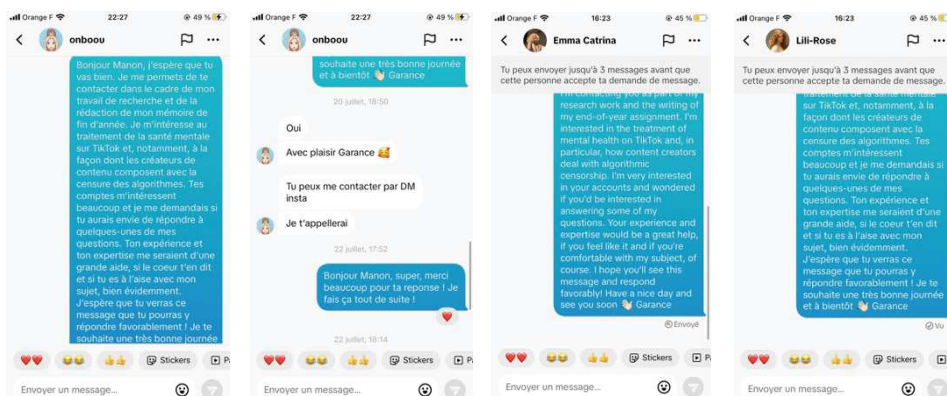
Orange F 22:27 49 %

onboou

Bonjour Manon, j'espère que tu vas bien. Je me permets de te contacter dans le cadre de mon travail de recherche et de la rédaction de mon mémoire de fin d'année. Je m'intéresse au traitement de la santé mentale sur TikTok et, notamment, à la façon dont les créateurs de contenu composent avec la censure des algorithmes. Tes comptes m'intéressent beaucoup et je me demandais si tu aurais envie de répondre à quelques-unes de mes questions. Ton expérience et ton expertise me seraient d'une grande aide, si le coeur t'en dit et si tu es à l'aise avec mon sujet, bien évidemment. J'espère que tu verras ce message que tu pourras y répondre favorablement ! Je te souhaite une très bonne journée

Stickers

Envoyer un message...

Orange F 22:27 49 %

onboou

souhaite une très bonne journée et à bientôt 👋 Garance

20 juillet, 18:50

Oui

Avec plaisir Garance 🥰

Tu peux me contacter par DM insta

Je t'appellerai

22 juillet, 17:52

Bonjour Manon, super, merci beaucoup pour ta reponse ! Je fais ça tout de suite !

22 juillet, 18:14

Stickers

Envoyer un message...

Orange F 16:23 45 %

Emma Catrina

Tu peux envoyer jusqu'à 3 messages avant que cette personne accepte ta demande de message.

I'm contacting you as part of my research work and the writing of my end-of-year assignment. I'm interested in the treatment of mental health on TikTok and, in particular, how content creators deal with algorithmic censorship. I'm very interested in your accounts and wondered if you'd be interested in answering some of my questions. Your experience and expertise would be a great help, if you feel like it and if you're comfortable with my subject, of course. I hope you'll see this message and respond favorably! Have a nice day and see you soon 👋 Garance

Envoyé

Stickers

Envoyer un message...

Orange F 16:23 45 %

Lili-Rose

Tu peux envoyer jusqu'à 3 messages avant que cette personne accepte ta demande de message.

sur TikTok et, notamment, à la façon dont les créateurs de contenu composent avec la censure des algorithmes. Tes comptes m'intéressent beaucoup et je me demandais si tu aurais envie de répondre à quelques-unes de mes questions. Ton expérience et ton expertise me seraient d'une grande aide, si le coeur t'en dit et si tu es à l'aise avec mon sujet, bien évidemment. J'espère que tu verras ce message que tu pourras y répondre favorablement ! Je te souhaite une très bonne journée et à bientôt 👋 Garance

Vu

Stickers

Envoyer un message...